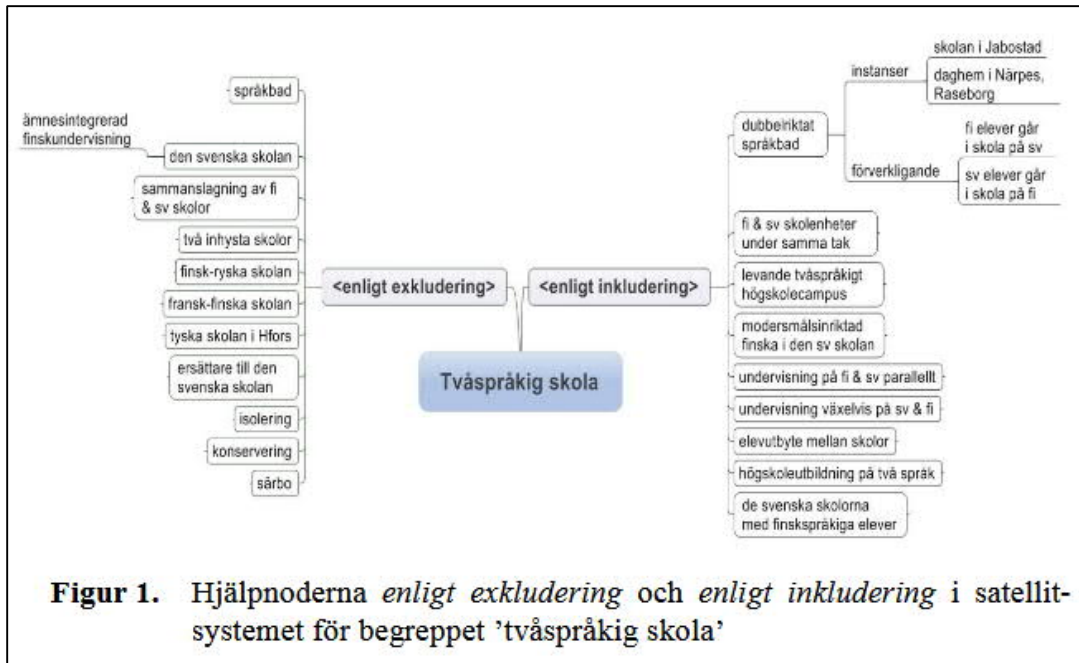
Tvåspråkig skola

<enligt exkludering>

språkbad

ämnesintegrerad finskundervisning

den svenska skolan

sammanslagning av fi & sv skolor

två inhysta skolor

finsk-ryska skolan

fransk-finska skolan

tyska skolan i Hfors

ersättare till den svenska skolan

isolering

konservering

särbo

<enligt inkludering>

dubbelriktat språkbad

instanser

skolan i Jabostad

daghem i Närpes, Raseborg

förverkligande

fi elever går i skola på sv

sv elever går i skola på fi

fi & sv skolenheter under samma tak

levande tvåspråkigt högskolecampus

modersmålsinriktad finska i den sv skolan

undervisning på fi & sv parallellt

undervisning växelvis på sv & fi

elevutbyte mellan skolor

högskoleutbildning på två språk

de svenska skolorna med finskspråkiga elever

**Figur 1.** Hjälpnoderna *enligt exkludering* och *enligt inkludering* i satellitsystemet för begreppet 'tvåspråkig skola'